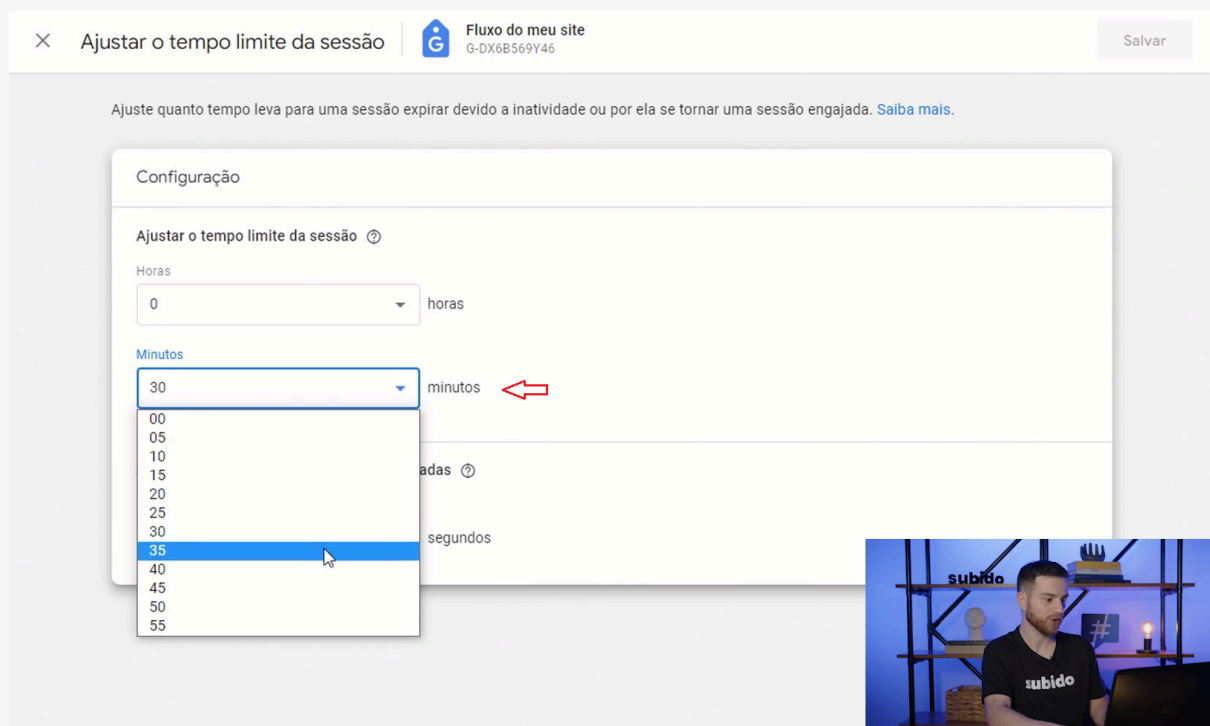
Ajustar o tempo limite da sessão

Fluxo do meu site
G-DX6B569Y46

Salvar

Ajuste quanto tempo leva para uma sessão expirar devido a inatividade ou por ela se tornar uma sessão engajada. Saiba mais.

Configuração

Ajustar o tempo limite da sessão

Horas
0
horas

Minutos
30
minutos

00
05
10
15
20
25
30
35
40
45
50
55

adas

segundos

subido

subido